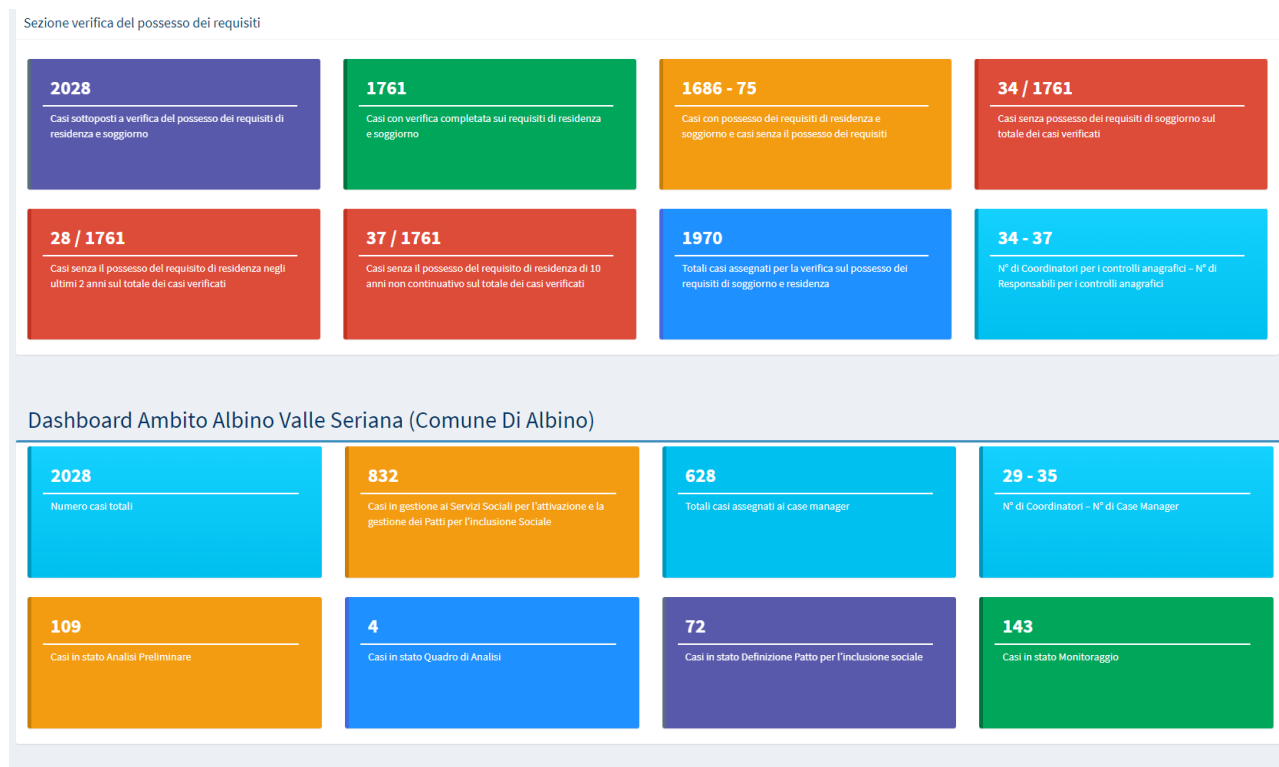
Sezione verifica del possesso dei requisiti

2028
Casi sottoposti a verifica del possesso dei requisiti di residenza e soggiorno

1761
Casi con verifica completata sui requisiti di residenza e soggiorno

1686 - 75
Casi con possesso dei requisiti di residenza e soggiorno e casi senza il possesso dei requisiti

34 / 1761
Casi senza possesso dei requisiti di soggiorno sul totale dei casi verificati

28 / 1761
Casi senza il possesso del requisito di residenza negli ultimi 2 anni sul totale dei casi verificati

37 / 1761
Casi senza il possesso del requisito di residenza di 10 anni non continuativo sul totale dei casi verificati

1970
Totali casi assegnati per la verifica sul possesso dei requisiti di soggiorno e residenza

34 - 37
N° di Coordinatori per i controlli anagrafici – N° di Responsabili per i controlli anagrafici

Dashboard Ambito Albino Valle Seriana (Comune Di Albino)

2028
Numero casi totali

832
Casi in gestione ai Servizi Sociali per l'attivazione e la gestione dei Patti per l'inclusione Sociale

628
Totali casi assegnati ai case manager

29 - 35
N° di Coordinatori – N° di Case Manager

109
Casi in stato Analisi Preliminare

4
Casi in stato Quadro di Analisi

72
Casi in stato Definizione Patto per l'inclusione sociale

143
Casi in stato Monitoraggio